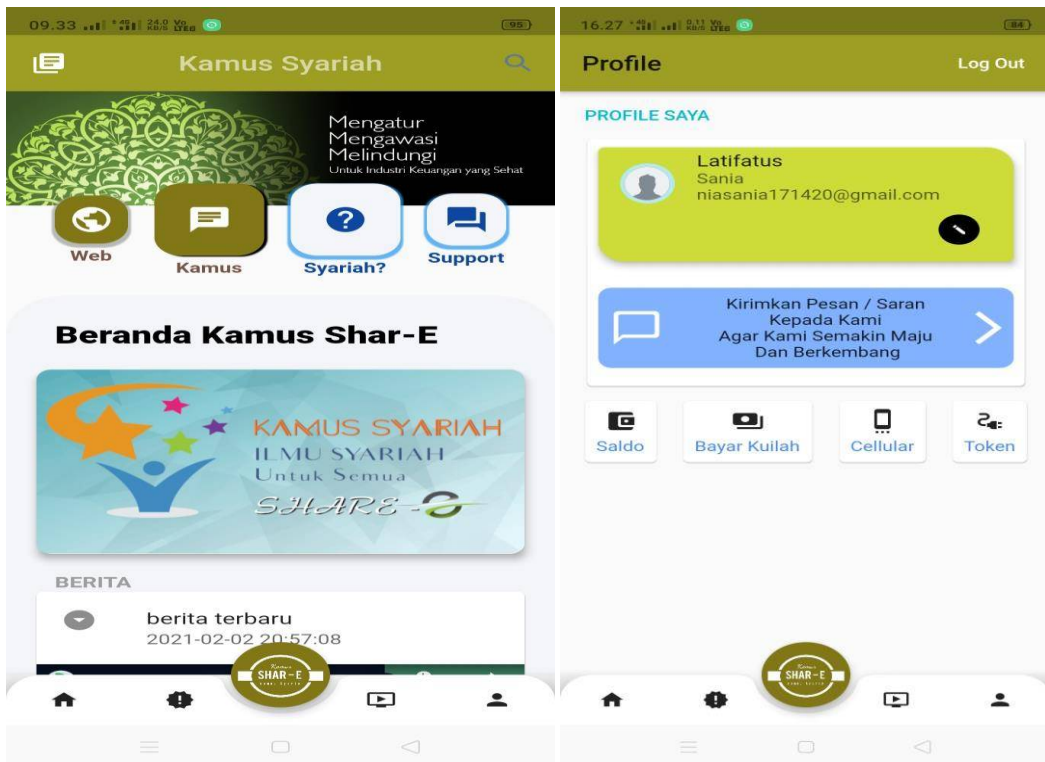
09.33 24.0 KB/S 95

Kamus Syariah

Mengatur
Mengawasi
Melindungi
Untuk Industri Keuangan yang Sehat

Web
Kamus
Syariah?
Support

Beranda Kamus Shar-E

KAMUS SYARIAH
ILMU SYARIAH
Untuk Semua
SHARE-E

BERITA

berita terbaru
2021-02-02 20:57:08

Kamus
SHAR-E

16.27 0.11 KB/S 84

Profile
Log Out

PROFILE SAYA

Latifatus
Sania
niasania171420@gmail.com

Kirimkan Pesan / Saran
Kepada Kami
Agar Kami Semakin Maju
Dan Berkembang

Saldo
Bayar Kuilah
Cellular
Token

Kamus
SHAR-E